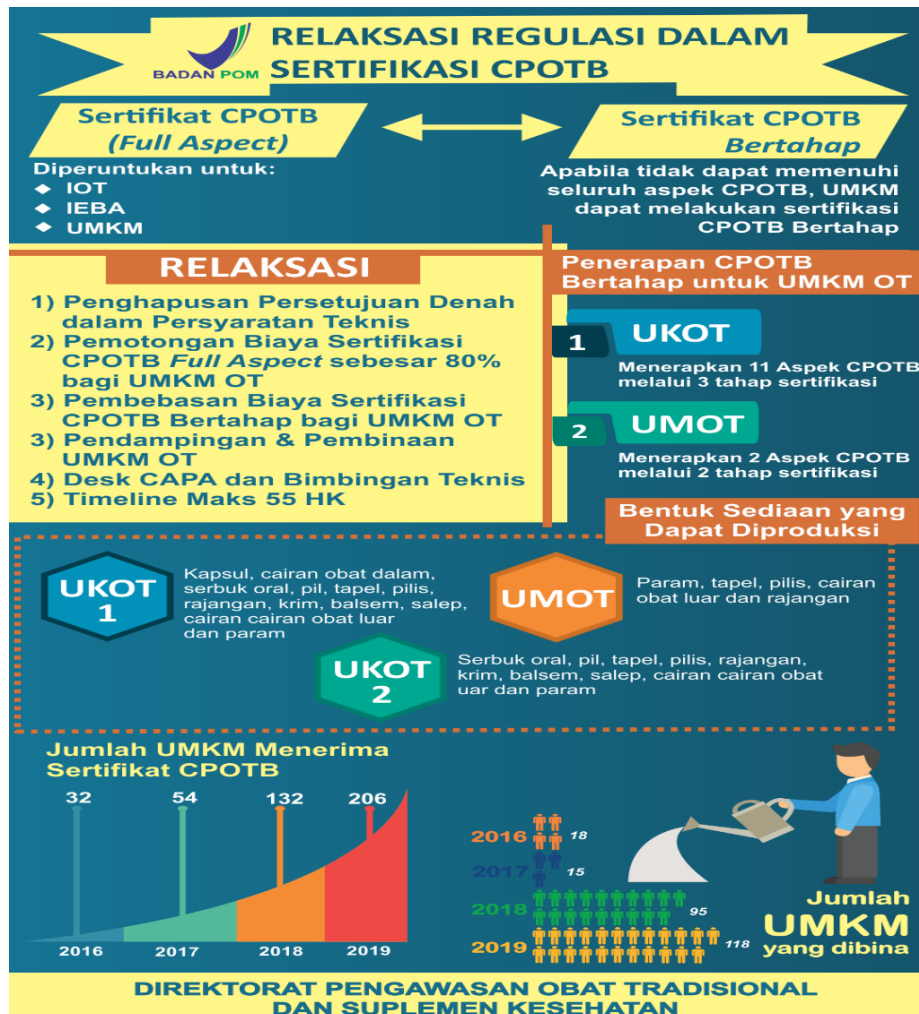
BADAN POM

RELAKSASI REGULASI DALAM SERTIFIKASI CPOTB

Sertifikat CPOTB (Full Aspect)

Sertifikat CPOTB Bertahap

Diperuntukan untuk:
◆ IOT
◆ IEBA
◆ UMKM

Apabila tidak dapat memenuhi seluruh aspek CPOTB, UMKM dapat melakukan sertifikasi CPOTB Bertahap

RELAKSASI

1) Penghapusan Persetujuan Denah dalam Persyaratan Teknis
2) Pemotongan Biaya Sertifikasi CPOTB Full Aspect sebesar 80% bagi UMKM OT
3) Pembebasan Biaya Sertifikasi CPOTB Bertahap bagi UMKM OT
3) Pendampingan & Pembinaan UMKM OT
4) Desk CAPA dan Bimbingan Teknis
5) Timeline Maks 55 HK

Penerapan CPOTB Bertahap untuk UMKM OT

1 UKOT
Menerapkan 11 Aspek CPOTB melalui 3 tahap sertifikasi

2 UMOT
Menerapkan 2 Aspek CPOTB melalui 2 tahap sertifikasi

Bentuk Sediaan yang Dapat Diproduksi

UKOT 1
Kapsul, cairan obat dalam, serbuk oral, pil, tapel, pilis, rajangan, krim, balsem, salep, cairan cairan obat luar dan param

UMOT
Param, tapel, pilis, cairan obat luar dan rajangan

UKOT 2
Serbuk oral, pil, tapel, pilis, rajangan, krim, balsem, salep, cairan cairan obat uar dan param

Jumlah UMKM Menerima Sertifikat CPOTB

32 54 132 206
2016 2017 2018 2019

2016 18
2017 15
2018 95
2019 118

Jumlah UMKM yang dibina

DIREKTORAT PENGAWASAN OBAT TRADISIONAL DAN SUPLEMEN KESEHATAN